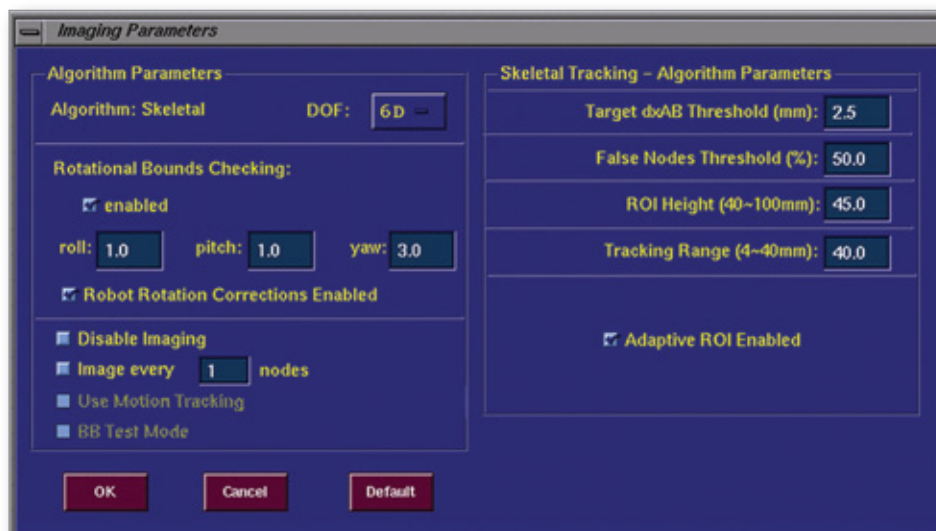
Imaging Parameters

Algorithm Parameters

Algorithm: Skeletal

DOF: 6D

Rotational Bounds Checking:

enabled

roll: 1.0

pitch: 1.0

yaw: 3.0

Robot Rotation Corrections Enabled

Disable Imaging

Image every 1 nodes

Use Motion Tracking

BB Test Mode

Skeletal Tracking – Algorithm Parameters

Target dxAB Threshold (mm): 2.5

False Nodes Threshold (%): 50.0

ROI Height (40~100mm): 45.0

Tracking Range (4~40mm): 40.0

Adaptive ROI Enabled

OK

Cancel

Default